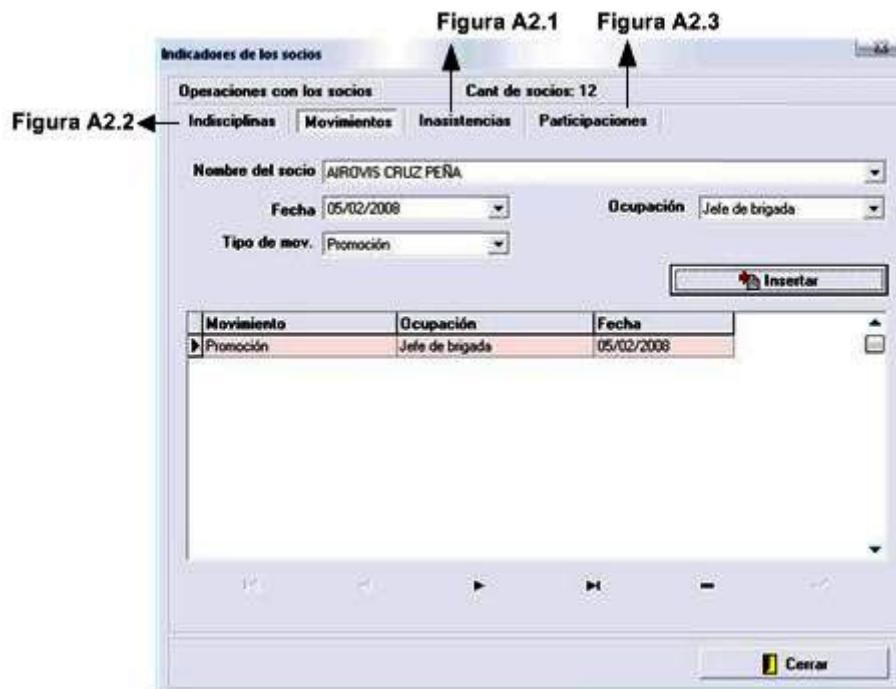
Figura A2.1 Figura A2.3

Indicadores de los socios

Operaciones con los socios Cant de socios: 12

Figura A2.2

Indisciplinas Movimientos Inasistencias Participaciones

Nombre del socio AIROVIS CRUZ PEÑA

Fecha 05/02/2008

Ocupación Jefe de brigada

Tipo de mov. Promoción

Insertar

| Movimiento | Ocupación | Fecha |
|---|---|---|
| Promoción | Jefe de brigada | 05/02/2008 |

Cerrar